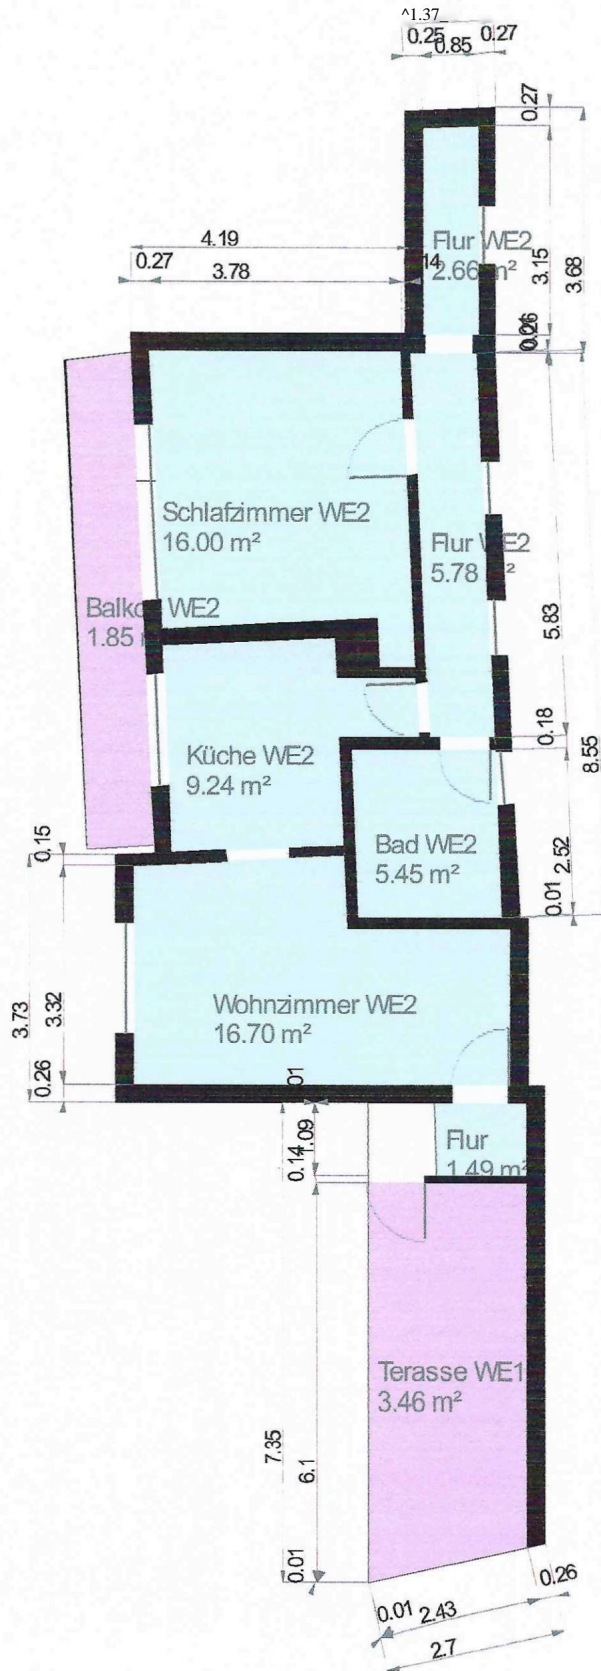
^1.37_
0.25 0.85 0.27

0.27
3.15
3.68
Flur WE2
2.66 m²
4.19
0.27 3.78
14
0.26
0.06

Schlafzimmer WE2
16.00 m²

Flur WE2
5.78 m²

Balkon WE2
1.85 m²

5.83

Küche WE2
9.24 m²

0.18
8.55

Bad WE2
5.45 m²
2.52
0.01

0.15

3.73
3.32
0.26

Wohnzimmer WE2
16.70 m²

01
0.14
1.09

Flur
1.49 m²

Terasse WE1
3.46 m²

7.35
6.1
0.01

0.26
0.01 2.43
2.7